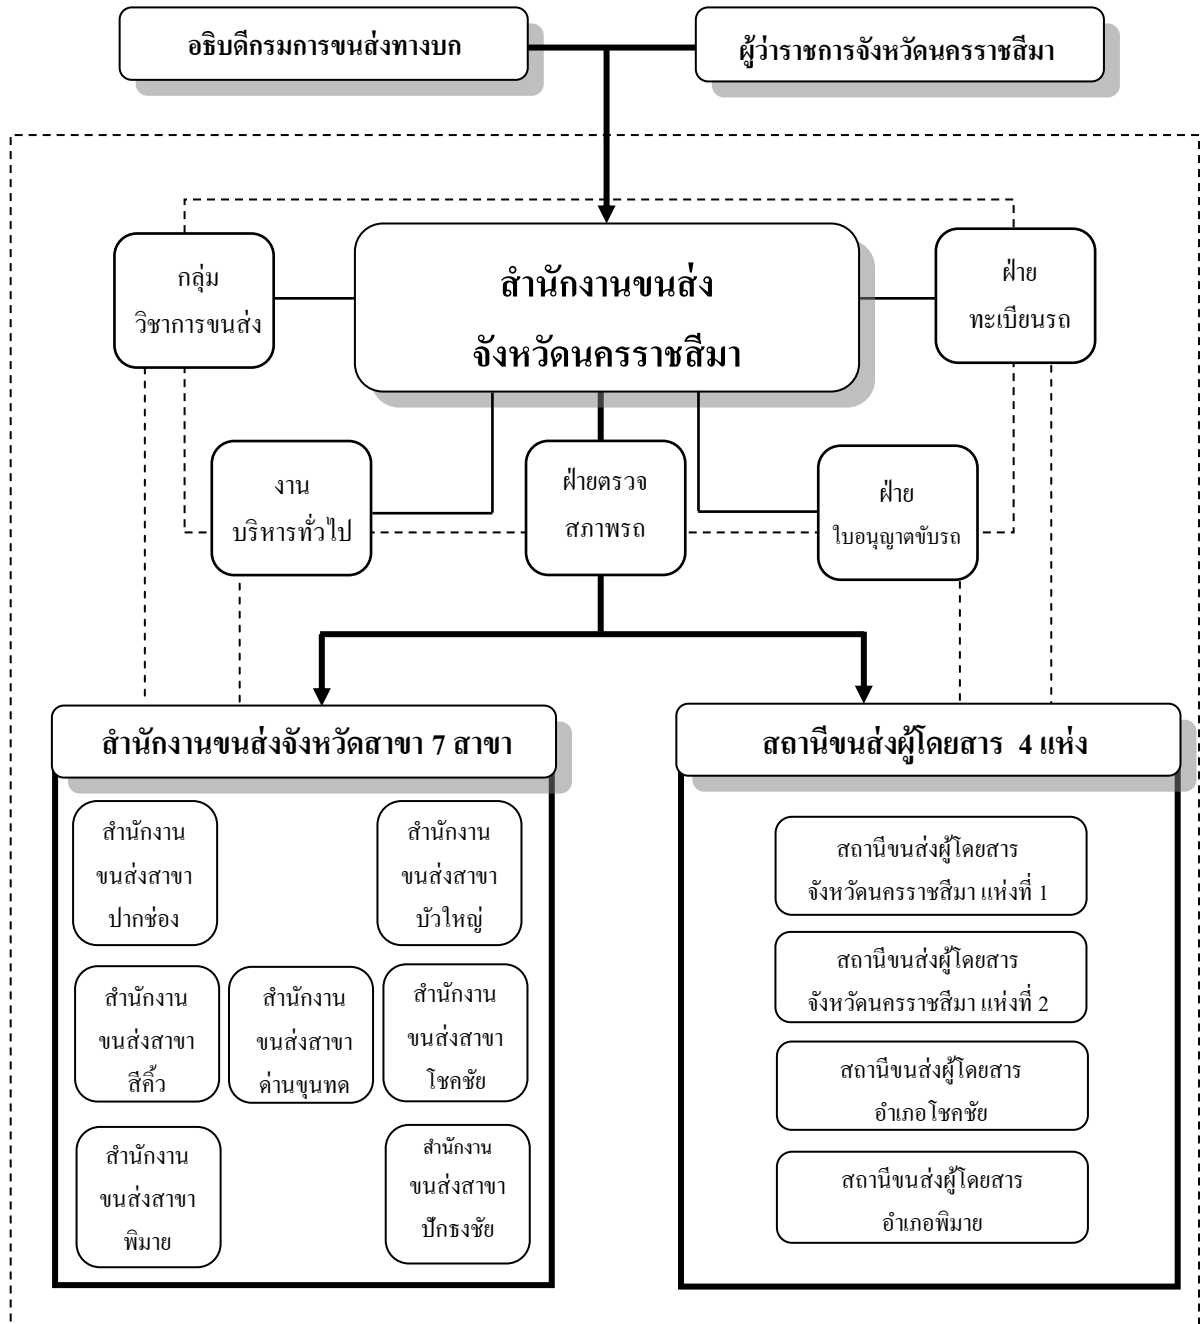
อธิบดีกรมการขนส่งทางบก

ผู้ว่าราชการจังหวัดนครราชสีมา

กลุ่ม
วิชาการขนส่ง

สำนักงานขนส่ง
จังหวัดนครราชสีมา

ฝ่าย
ทะเบียนรถ

งาน
บริหารทั่วไป

ฝ่ายตรวจ
สภาพรถ

ฝ่าย
ใบอนุญาตขับรถ

สำนักงานขนส่งจังหวัดสาขา 7 สาขา

สำนักงาน
ขนส่งสาขา
ปากช่อง

สำนักงาน
ขนส่งสาขา
บัวใหญ่

สำนักงาน
ขนส่งสาขา
สีคิ้ว

สำนักงาน
ขนส่งสาขา
ด่านขุนทด

สำนักงาน
ขนส่งสาขา
โชคชัย

สำนักงาน
ขนส่งสาขา
พิมาย

สำนักงาน
ขนส่งสาขา
ปักธงชัย

สถานีขนส่งผู้โดยสาร 4 แห่ง

สถานีขนส่งผู้โดยสาร
จังหวัดนครราชสีมา แห่งที่ 1

สถานีขนส่งผู้โดยสาร
จังหวัดนครราชสีมา แห่งที่ 2

สถานีขนส่งผู้โดยสาร
อำเภอโชคชัย

สถานีขนส่งผู้โดยสาร
อำเภอพิมาย